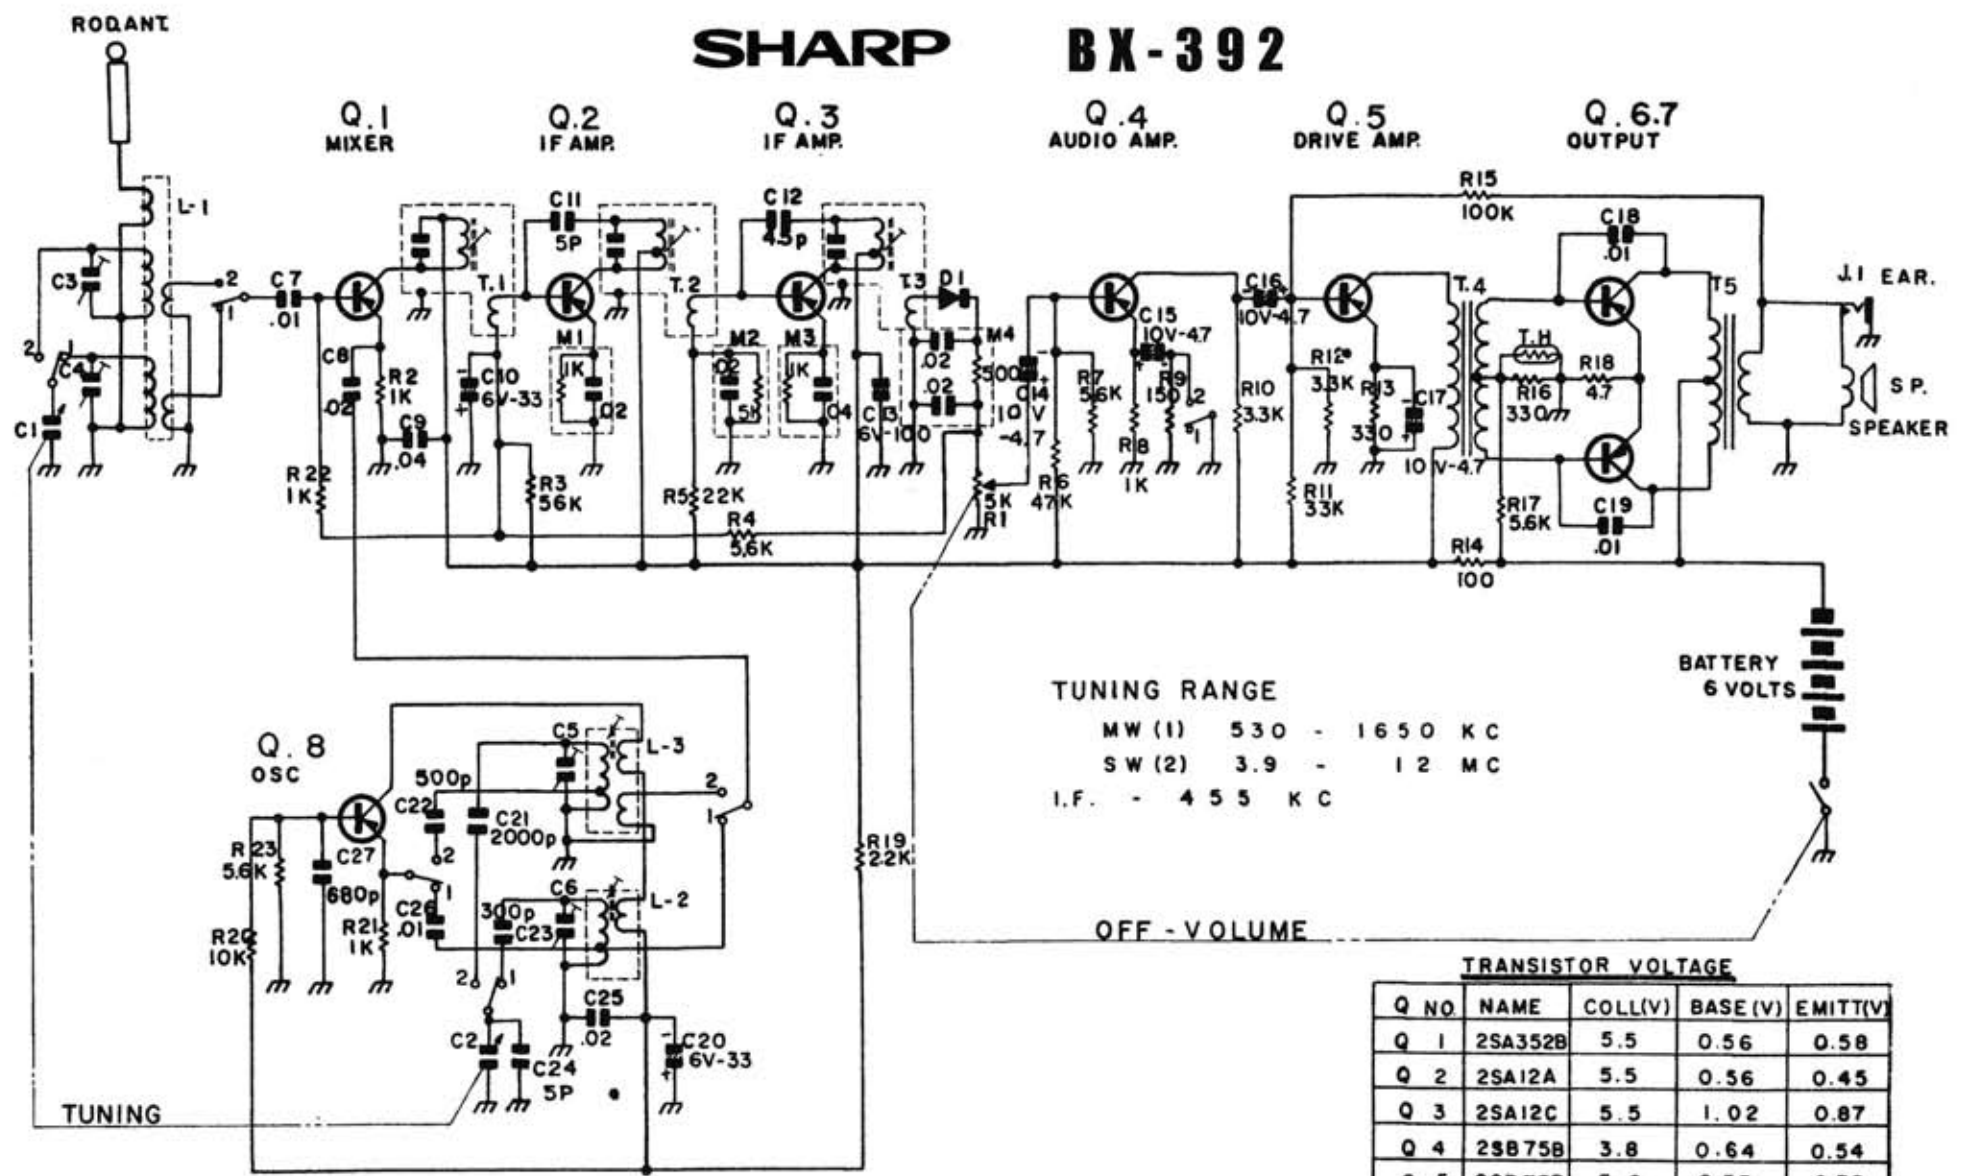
SHARP BX-392

RODANT

Q.1 MIXER
Q.2 IF AMP.
Q.3 IF AMP.
Q.4 AUDIO AMP.
Q.5 DRIVE AMP.
Q.6.7 OUTPUT

L-1
C3
C4
C1
2
1
C7 .01
C8 .02
R2 1K
C9 .04
R22 1K
T.1
C11 5P
C10 6V-33
R3 56K
M1 1K .02
T.2
C12 45p
M2 .02 5K
M3 1K .04
R5 22K
R4 5.6K
C13 6V-100
T3
D1
M4
.02
.02
500
C14 10V -4.7
5K R1
R6 47K
R7 5.6K
C15 10V-4.7
R8 1K
R9 150
2
1
R10 3.3K
C16 10V-4.7
R15 100K
R12 3.3K
R13 330
C17 10V-4.7
R11 33K
T.4
T.H
R16 330
R18 4.7
R17 5.6K
R14 100
C18 .01
C19 .01
T5
J.1 EAR.
SP. SPEAKER

BATTERY 6 VOLTS

TUNING RANGE
MW (1) 530 - 1650 KC
SW (2) 3.9 - 12 MC
I.F. - 455 KC

Q. 8 OSC
500p
C22
C21 2000p
C5
L-3
2
1
C27
R23 5.6K
680p
R21 1K
C26 .01
300p
C23
C6
L-2
R20 10K
2
1
2
1
C2
C24 5P
C25 .02
C20 6V-33
R19 2.2K

OFF - VOLUME

TUNING

TRANSISTOR VOLTAGE

| Q NO. | NAME | COLL(V) | BASE(V) | EMITT(V) |
|---|---|---|---|---|
| Q 1 | 2SA352B | 5.5 | 0.56 | 0.58 |
| Q 2 | 2SA12A | 5.5 | 0.56 | 0.45 |
| Q 3 | 2SA12C | 5.5 | 1.02 | 0.87 |
| Q 4 | 2SB75B | 3.8 | 0.64 | 0.54 |
| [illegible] | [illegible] | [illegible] | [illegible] | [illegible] |